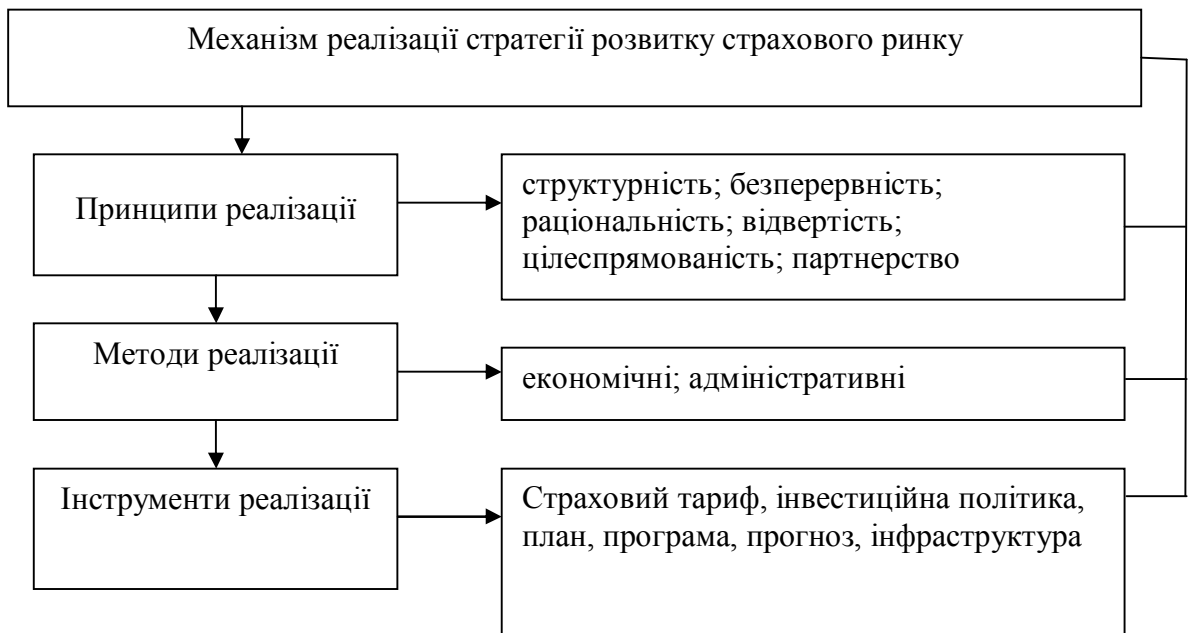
Механізм реалізації стратегії розвитку страхового ринку

Принципи реалізації

структурність; безперервність; раціональність; відвертість; цілеспрямованість; партнерство

Методи реалізації

економічні; адміністративні

Інструменти реалізації

Страховий тариф, інвестиційна політика, план, програма, прогноз, інфраструктура